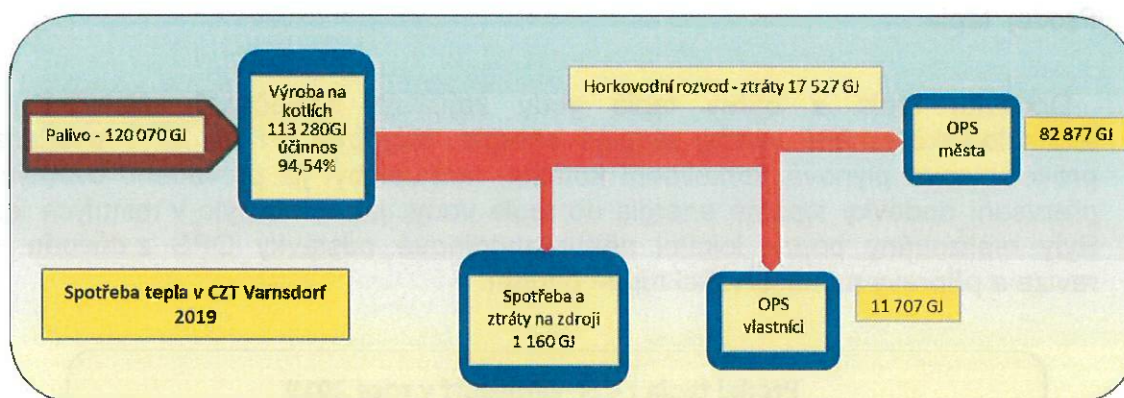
Palivo - 120 070 GJ

Výroba na kotlích 113 280GJ účinnos 94,54%

Horkovodní rozvod - ztráty 17 527 GJ

OPS města

82 877 GJ

Spotřeba tepla v CZT Varnsdorf 2019

Spotřeba a ztráty na zdroji 1 160 GJ

OPS vlastníci

11 707 GJ